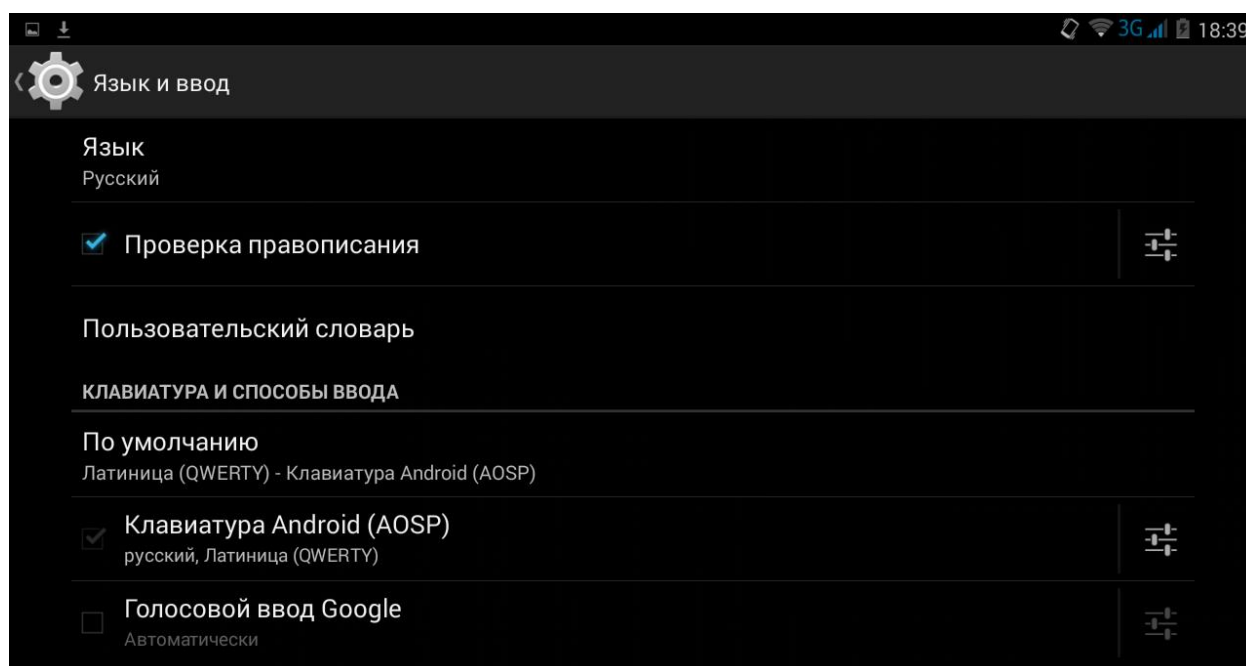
3G 18:39

Язык и ввод

Язык
Русский

Проверка правописания

Пользовательский словарь

КЛАВИАТУРА И СПОСОБЫ ВВОДА

По умолчанию
Латиница (QWERTY) - Клавиатура Android (AOSP)

Клавиатура Android (AOSP)
русский, Латиница (QWERTY)

Голосовой ввод Google
Автоматически